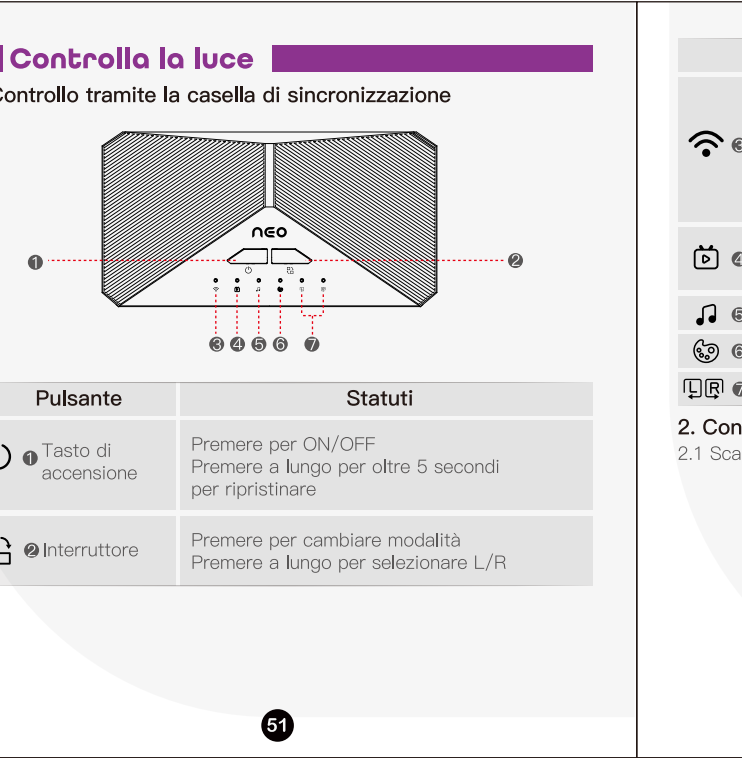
Controlla la luce

Controllo tramite la casella di sincronizzazione

neo

❶ ❷

❸ ❹ ❺ ❻ ❼

| Pulsante | Statuti |
|---|---|
| ❶ Tasto di accensione | Premere per ON/OFF<br>Premere a lungo per oltre 5 secondi per ripristinare |
| ❷ Interruttore | Premere per cambiare modalità<br>Premere a lungo per selezionare L/R |

51

❸

❹

❺

❻

❼

2. Con

2.1 Sca